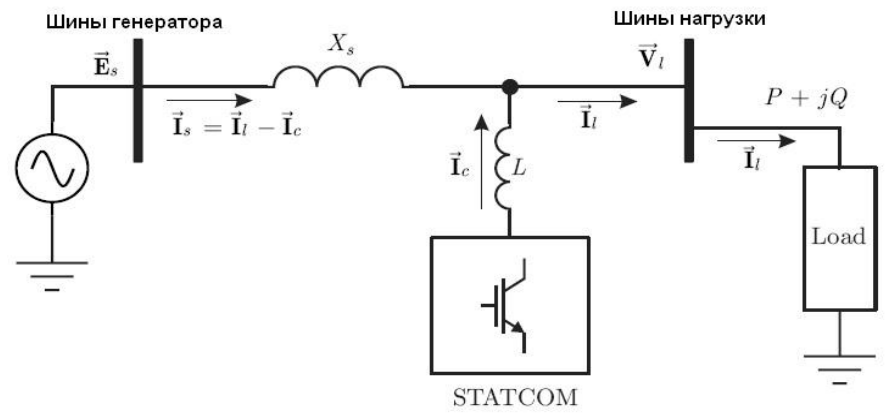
Шины генератора

$\vec{\mathbf{E}}_s$

$X_s$

$\vec{\mathbf{I}}_s = \vec{\mathbf{I}}_l - \vec{\mathbf{I}}_c$

Шины нагрузки

$\vec{\mathbf{V}}_l$

$\vec{\mathbf{I}}_l$

$P + jQ$

$\vec{\mathbf{I}}_l$

$\vec{\mathbf{I}}_c$

$L$

Load

STATCOM